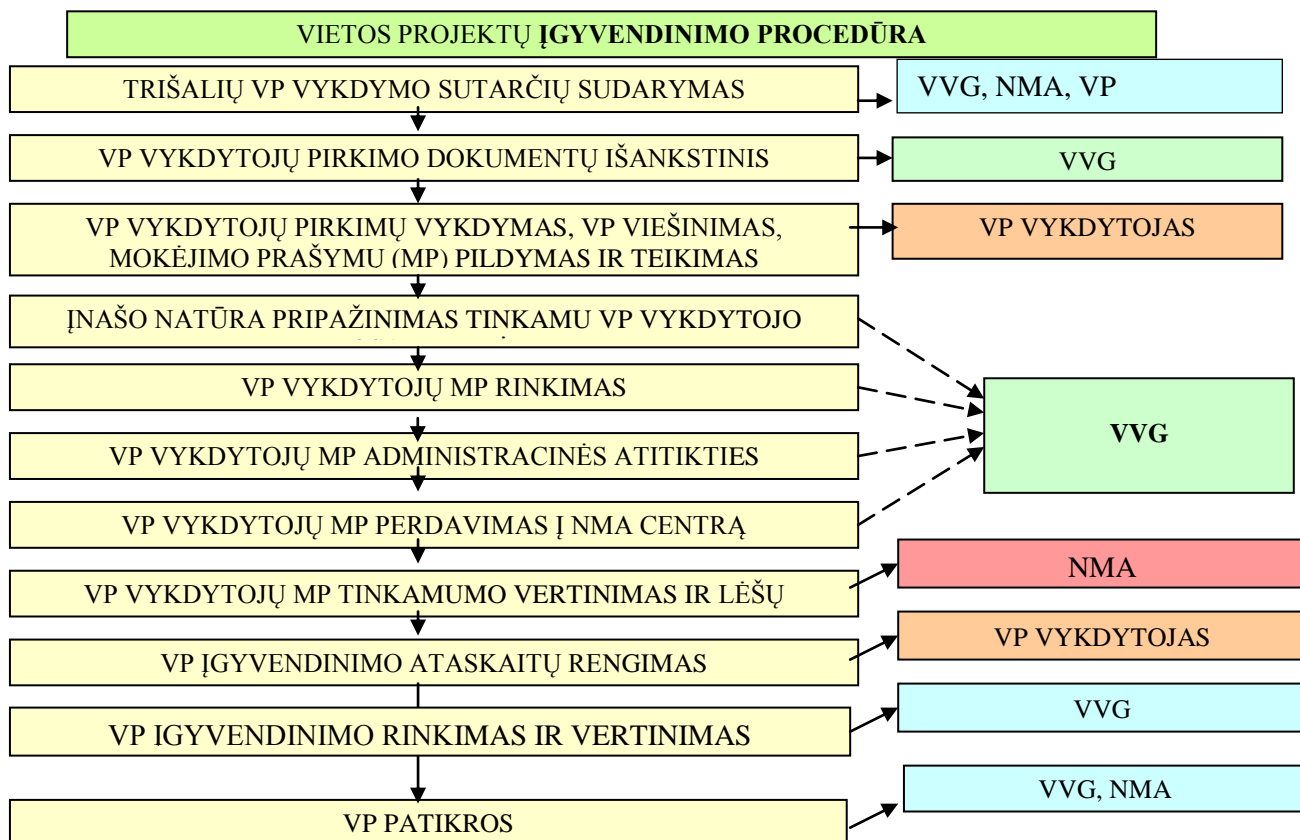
VIETOS PROJEKTŲ **ĮGYVENDINIMO PROCEDŪRA**

TRIŠALIŲ VP VYKDYMO SUTARČIŲ SUDARYMAS

VVG, NMA, VP

VP VYKDYTOJŲ PIRKIMO DOKUMENTŲ IŠANKSTINIS

VVG

VP VYKDYTOJŲ PIRKIMŲ VYKDYMAS, VP VIEŠINIMAS, MOKĖJIMO PRAŠYMU (MP) PILDYMAS IR TEIKIMAS

VP VYKDYTOJAS

ĮNAŠO NATŪRA PRIPAŽINIMAS TINKAMU VP VYKDYTOJO

VP VYKDYTOJŲ MP RINKIMAS

VP VYKDYTOJŲ MP ADMINISTRACINĖS ATITIKTIES

VP VYKDYTOJŲ MP PERDAVIMAS Į NMA CENTRĄ

**VVG**

VP VYKDYTOJŲ MP TINKAMUMO VERTINIMAS IR LĖŠŲ

NMA

VP ĮGYVENDINIMO ATASKAITŲ RENGIMAS

VP VYKDYTOJAS

VP IGYVENDINIMO RINKIMAS IR VERTINIMAS

VVG

VP PATIKROS

VVG, NMA